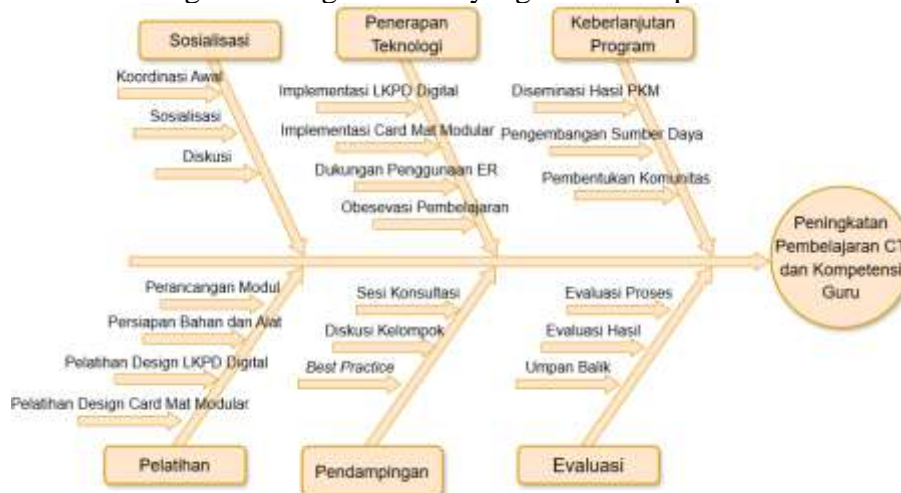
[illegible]

Sosialisasi

Koordinasi Awal

Sosialisasi

Diskusi

Penerapan Teknologi

Implementasi LKPD Digital

Implementasi Card Mat Modular

Dukungan Penggunaan ER

Obesevasi Pembelajaran

Keberlanjutan Program

Diseminasi Hasil PKM

Pengembangan Sumber Daya

Pembentukan Komunitas

Peningkatan Pembelajaran CT dan Kompetensi Guru

Perancangan Modul

Persiapan Bahan dan Alat

Pelatihan Design LKPD Digital

Pelatihan Design Card Mat Modular

Pelatihan

Sesi Konsultasi

Diskusi Kelompok

Best Practice

Pendampingan

Evaluasi Proses

Evaluasi Hasil

Umpan Balik

Evaluasi